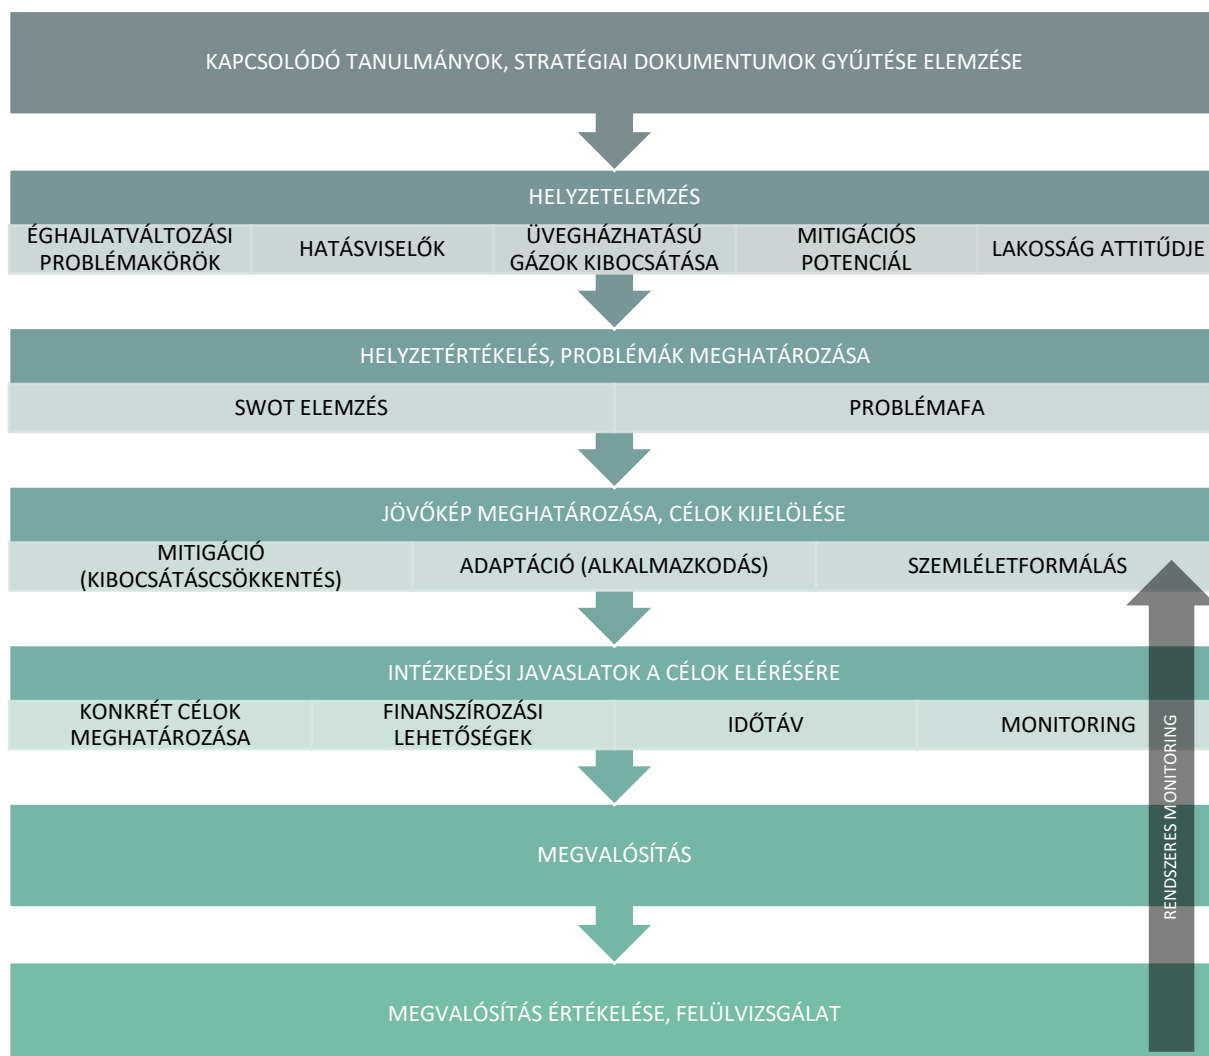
KAPCSOLÓDÓ TANULMÁNYOK, STRATÉGIAI DOKUMENTUMOK GYŰJTÉSE ELEMZÉSE

HELYZETELEMZÉS

ÉGHAJLATVÁLTOZÁSI PROBLÉMAKÖRÖK

HATÁSVISELŐK

ÜVEGHÁZHATÁSÚ GÁZOK KIBOCSÁTÁSA

MITIGÁCIÓS POTENCIÁL

LAKOSSÁG ATTITŰDJE

HELYZETÉRTÉKELÉS, PROBLÉMÁK MEGHATÁROZÁSA

SWOT ELEMZÉS

PROBLÉMAFA

JÖVŐKÉP MEGHATÁROZÁSA, CÉLOK KIJELÖLÉSE

MITIGÁCIÓ (KIBOCSÁTÁSCSÖKKENTÉS)

ADAPTÁCIÓ (ALKALMAZKODÁS)

SZEMLÉLETFORMÁLÁS

INTÉZKEDÉSI JAVASLATOK A CÉLOK ELÉRÉSÉRE

KONKRÉT CÉLOK MEGHATÁROZÁSA

FINANSZÍROZÁSI LEHETŐSÉGEK

IDŐTÁV

MONITORING

MEGVALÓSÍTÁS

MEGVALÓSÍTÁS ÉRTÉKELÉSE, FELÜLVIZSGÁLAT

RENDSZERES MONITORING